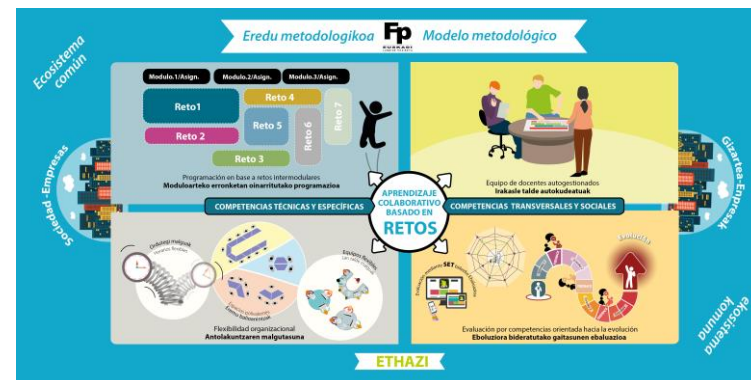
Eredu metodologikoa Fp EUSKADI Modelo metodológico

Ecosistema común

Sociedad - Empresas

Modulo.1/Asign. Modulo.2/Asign. Modulo.3/Asign.

Reto1
Reto 4
Reto 5
Reto 6
Reto 7
Reto 2
Reto 3

Programación en base a retos intermodulares
Moduloarteko erronketan oinarritutako programazioa

Equipo de docentes autogestionados
Irakasle talde autokudeatuak

Gizartea-Enpresak

COMPETENCIAS TÉCNICAS Y ESPECÍFICAS

APRENDIZAJE COLABORATIVO BASADO EN RETOS

COMPETENCIAS TRANSVERSALES Y SOCIALES

Ordutegi malguak
Horarios flexibles
Espacios polivalentes
Espazio balioanitzak
Equipos flexibles
Talde malguak

Flexibilidad organizacional
Antolakuntzaren malgutasuna

SET

Evaluación por competencias orientada hacia la evolución
Eboluziora bideratutako gaitasunen ebaluazioa

ekosistema komuna

ETHAZI